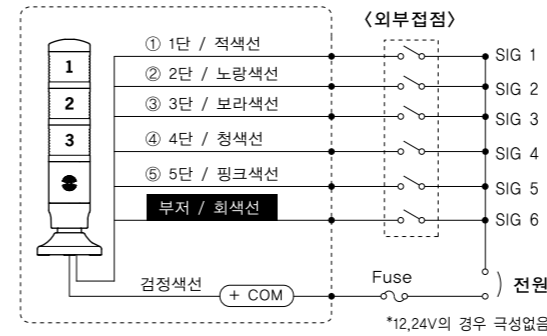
〈외부접점〉

1
2
3

① 1단 / 적색선
② 2단 / 노랑색선
③ 3단 / 보라색선
④ 4단 / 청색선
⑤ 5단 / 핑크색선
부저 / 회색선

SIG 1
SIG 2
SIG 3
SIG 4
SIG 5
SIG 6

검정색선
+ COM
Fuse
전원

*12,24V의 경우 극성없음